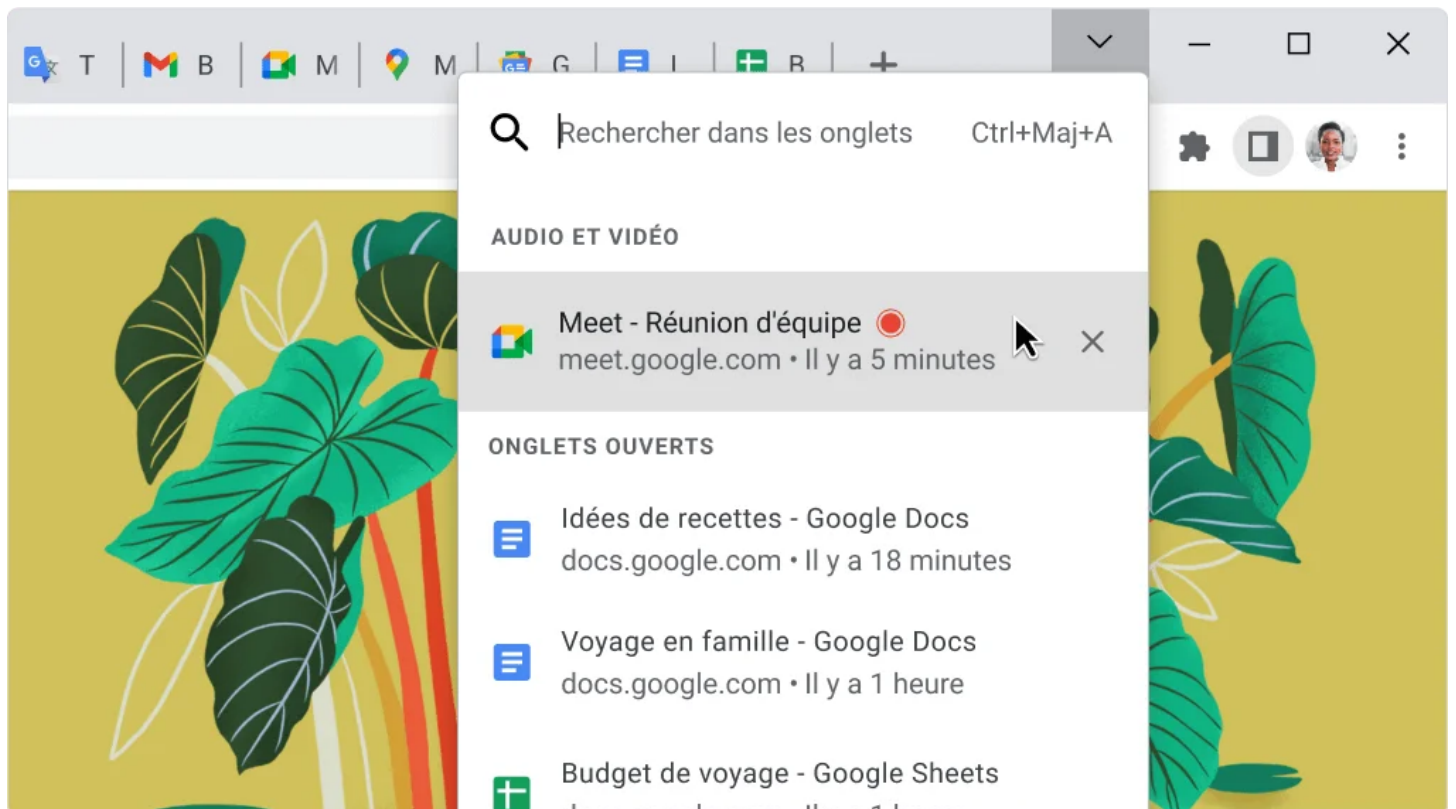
T B M M G I B +

Rechercher dans les onglets Ctrl+Maj+A

AUDIO ET VIDÉO

Meet - Réunion d'équipe
meet.google.com • Il y a 5 minutes

ONGLETS OUVERTS

Idées de recettes - Google Docs
docs.google.com • Il y a 18 minutes

Voyage en famille - Google Docs
docs.google.com • Il y a 1 heure

Budget de voyage - Google Sheets
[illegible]